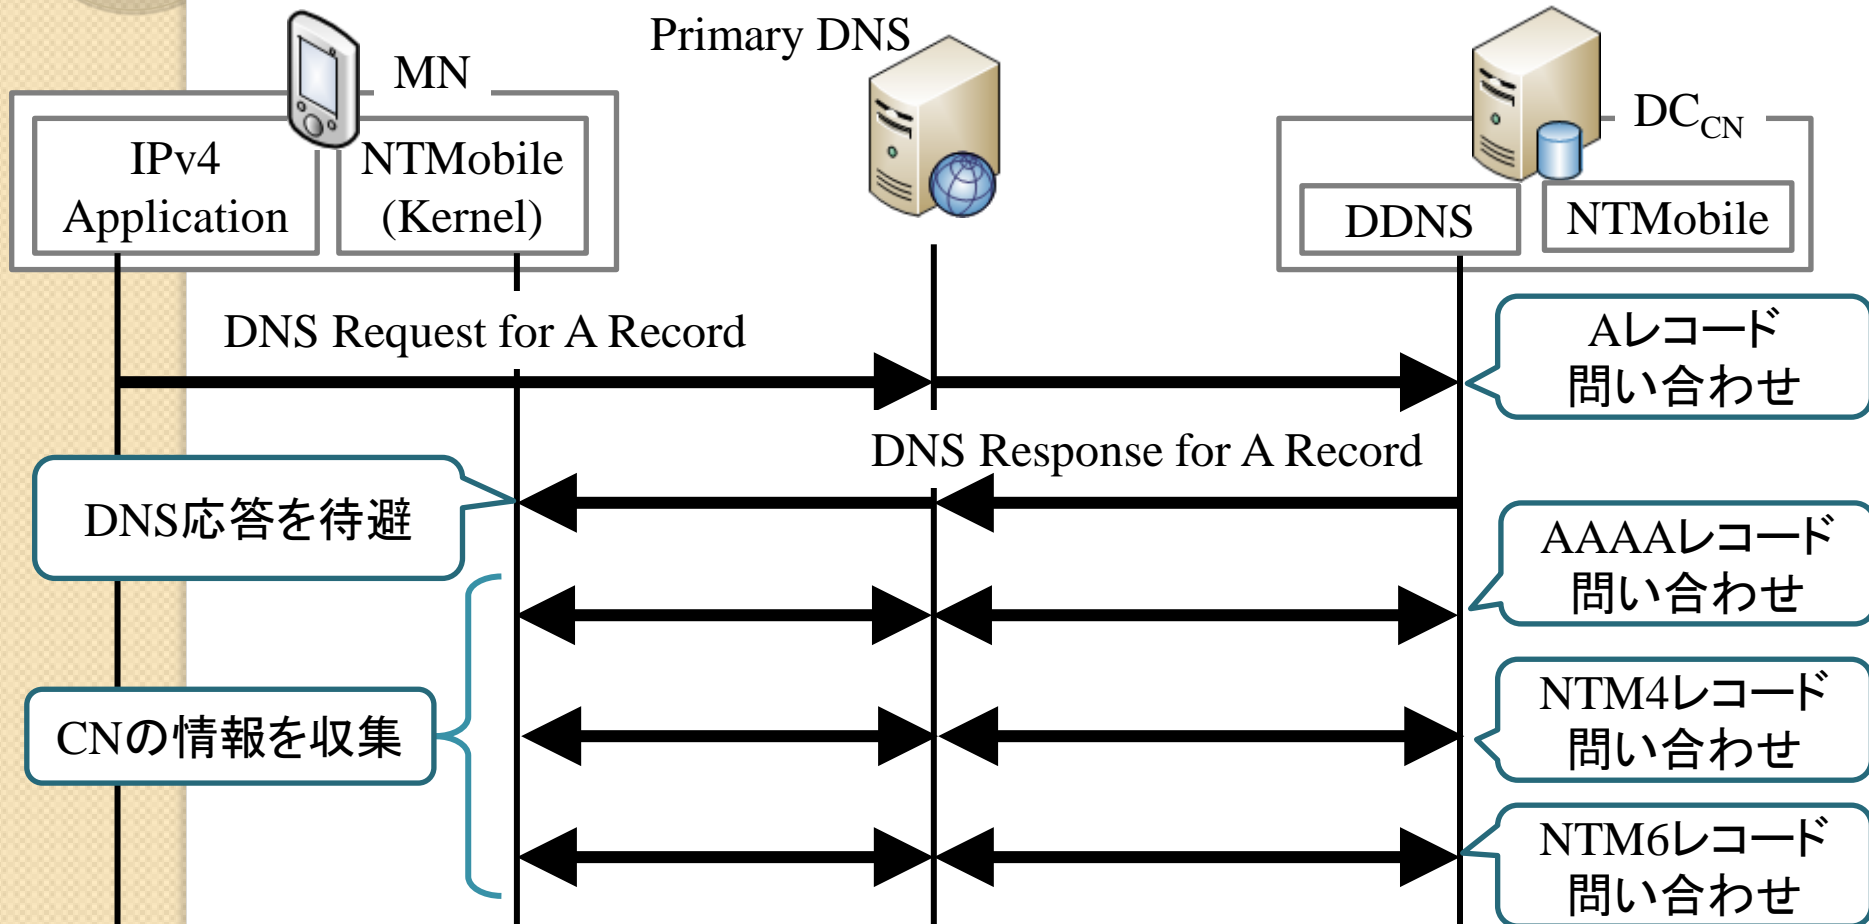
MN

IPv4 Application

NTMobile (Kernel)

Primary DNS

$DC_{CN}$

DDNS

NTMobile

DNS Request for A Record

Aレコード問い合わせ

DNS Response for A Record

DNS応答を待避

AAAAレコード問い合わせ

CNの情報を収集

NTM4レコード問い合わせ

NTM6レコード問い合わせ